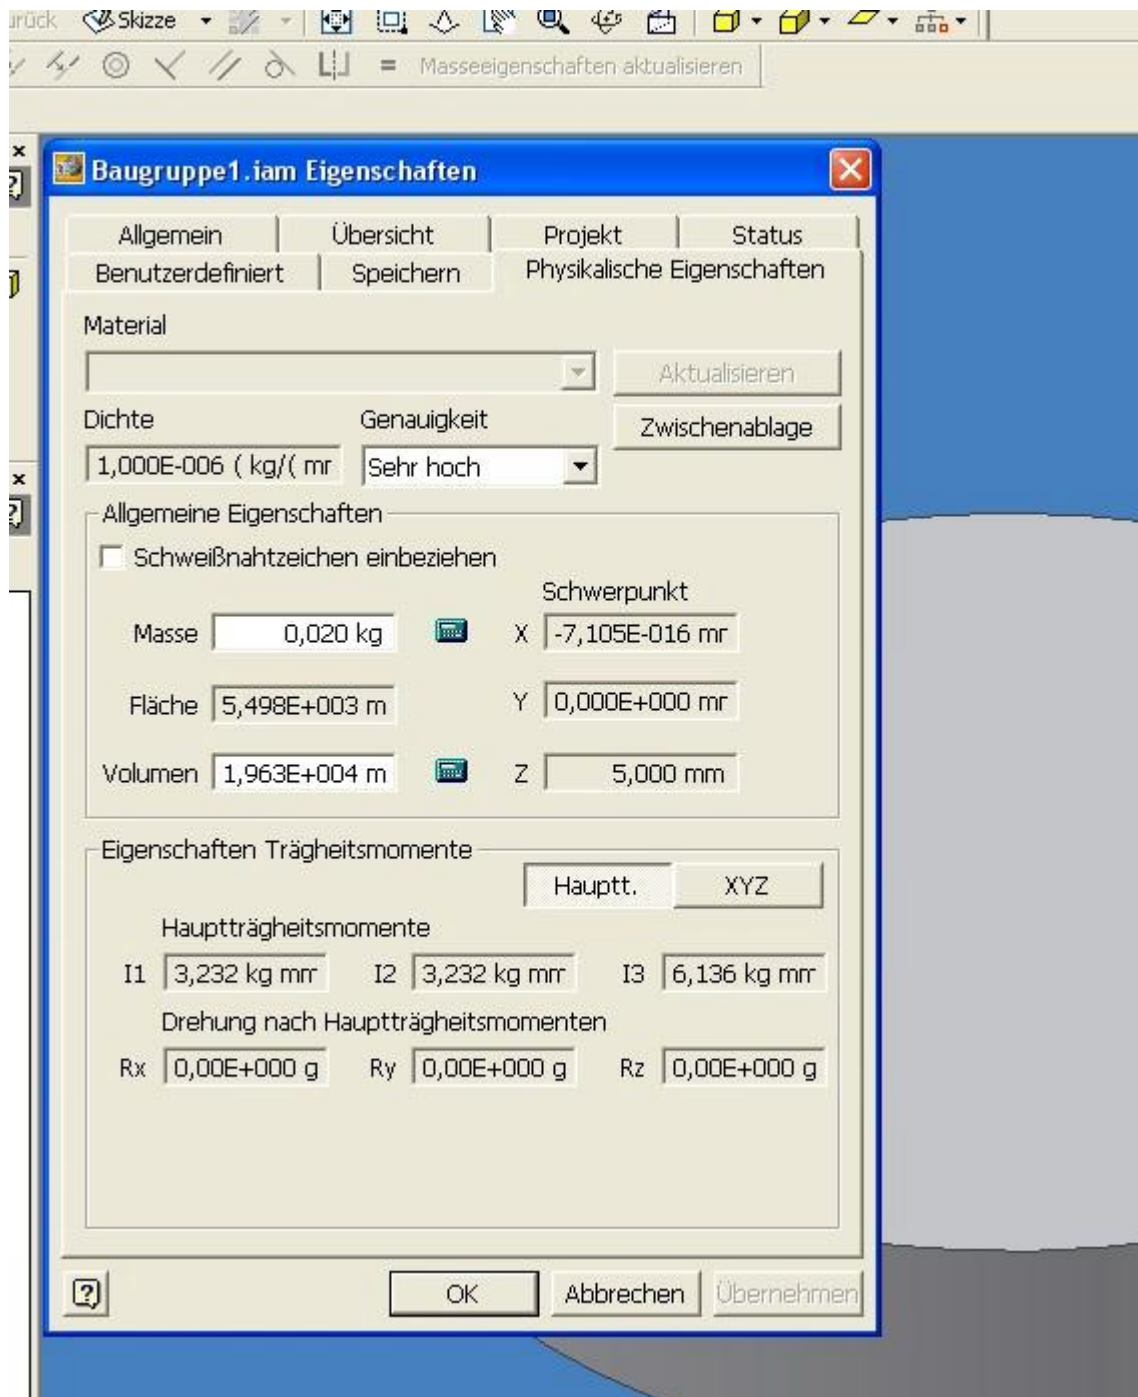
urück Skizze

= Masseeigenschaften aktualisieren

Baugruppe1.iam Eigenschaften

Allgemein | Übersicht | Projekt | Status
Benutzerdefiniert | Speichern | Physikalische Eigenschaften

Material

Aktualisieren

Dichte
1,000E-006 ( kg/( mr

Genauigkeit
Sehr hoch

Zwischenablage

Allgemeine Eigenschaften

Schweißnahtzeichen einbeziehen

Schwerpunkt

Masse 0,020 kg
X -7,105E-016 mr

Fläche 5,498E+003 m
Y 0,000E+000 mr

Volumen 1,963E+004 m
Z 5,000 mm

Eigenschaften Trägheitsmomente

Hauptt. XYZ

Hauptträgheitsmomente

I1 3,232 kg mr I2 3,232 kg mr I3 6,136 kg mr

Drehung nach Hauptträgheitsmomenten

Rx 0,00E+000 g Ry 0,00E+000 g Rz 0,00E+000 g

OK Abbrechen Übernehmen